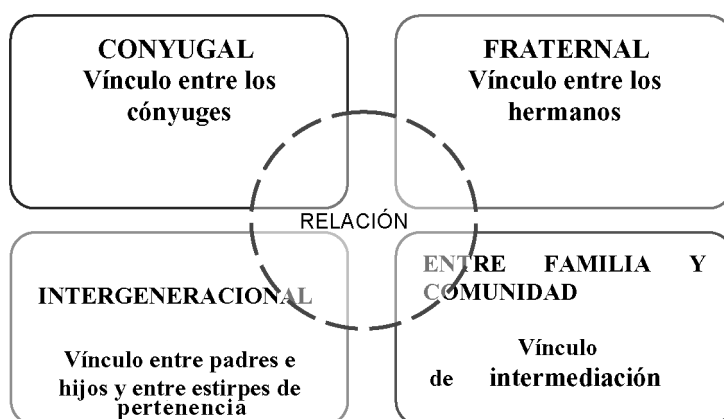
CONYUGAL
Vínculo entre los cónyuges

FRATERNAL
Vínculo entre los hermanos

RELACIÓN

INTERGENERACIONAL

Vínculo entre padres e hijos y entre estirpes de pertenencia

ENTRE FAMILIA Y COMUNIDAD

Vínculo de intermediación